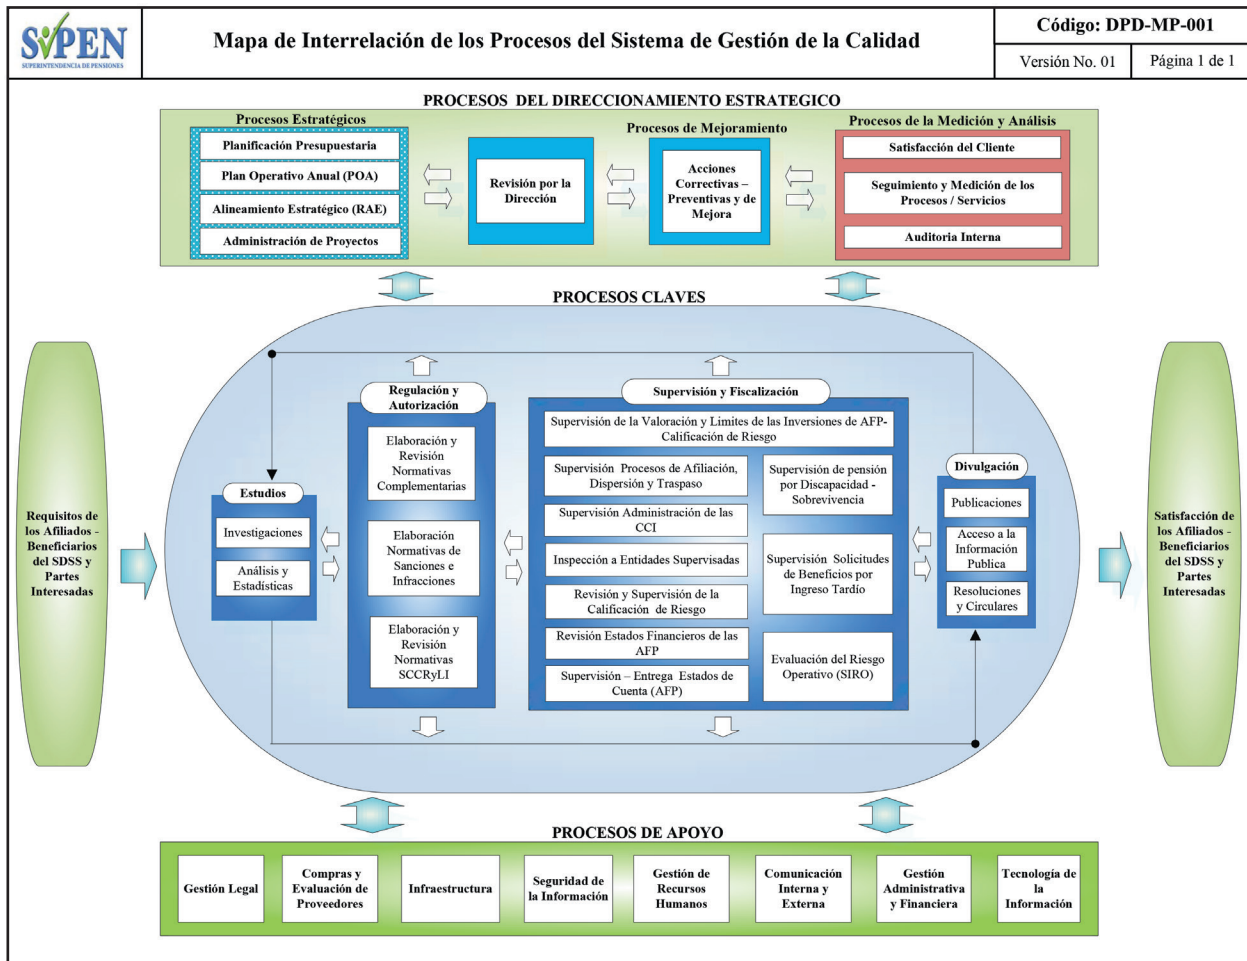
SIPEN
SUPERINTENDENCIA DE PENSIONES

Mapa de Interrelación de los Procesos del Sistema de Gestión de la Calidad

Código: DPD-MP-001
Versión No. 01
Página 1 de 1

PROCESOS DEL DIRECCIONAMIENTO ESTRATEGICO

Procesos Estratégicos
Planificación Presupuestaria
Plan Operativo Anual (POA)
Alineamiento Estratégico (RAE)
Administración de Proyectos

Revisión por la Dirección

Procesos de Mejoramiento
Acciones Correctivas – Preventivas y de Mejora

Procesos de la Medición y Análisis
Satisfacción del Cliente
Seguimiento y Medición de los Procesos / Servicios
Auditoria Interna

PROCESOS CLAVES

Requisitos de los Afiliados - Beneficiarios del SDSS y Partes Interesadas

Estudios
Investigaciones
Análisis y Estadísticas

Regulación y Autorización
Elaboración y Revisión Normativas Complementarias
Elaboración Normativas de Sanciones e Infracciones
Elaboración y Revisión Normativas SCCRyLI

Supervisión y Fiscalización
Supervisión de la Valoración y Limites de las Inversiones de AFP- Calificación de Riesgo
Supervisión Procesos de Afiliación, Dispersión y Traspaso
Supervisión de pensión por Discapacidad - Sobrevivencia
Supervisión Administración de las CCI
Inspección a Entidades Supervisadas
Supervisión Solicitudes de Beneficios por Ingreso Tardío
Revisión y Supervisión de la Calificación de Riesgo
Revisión Estados Financieros de las AFP
Supervisión – Entrega Estados de Cuenta (AFP)
Evaluación del Riesgo Operativo (SIRO)

Divulgación
Publicaciones
Acceso a la Información Publica
Resoluciones y Circulares

Satisfacción de los Afiliados - Beneficiarios del SDSS y Partes Interesadas

PROCESOS DE APOYO
Gestión Legal
Compras y Evaluación de Proveedores
Infraestructura
Seguridad de la Información
Gestión de Recursos Humanos
Comunicación Interna y Externa
Gestión Administrativa y Financiera
Tecnología de la Información